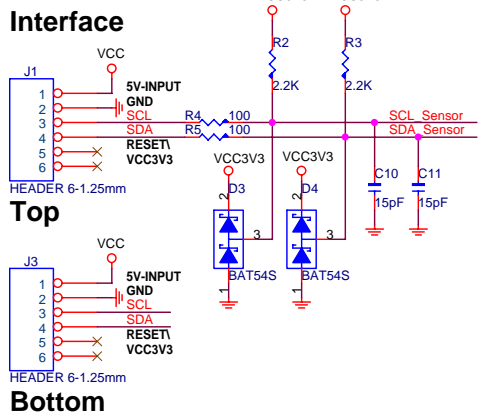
Interface

VCC
J1
1
2
3
4
5
6
5V-INPUT
GND
SCL
SDA
RESET\
VCC3V3
HEADER 6-1.25mm

R4 100
R5 100

R2
2.2K
R3
2.2K

SCL_Sensor
SDA_Sensor

VCC3V3
D3
3
1
BAT54S

VCC3V3
D4
3
1
BAT54S

C10
15pF
C11
15pF

Top

VCC
J3
1
2
3
4
5
6
5V-INPUT
GND
SCL
SDA
RESET\
VCC3V3
HEADER 6-1.25mm

Bottom